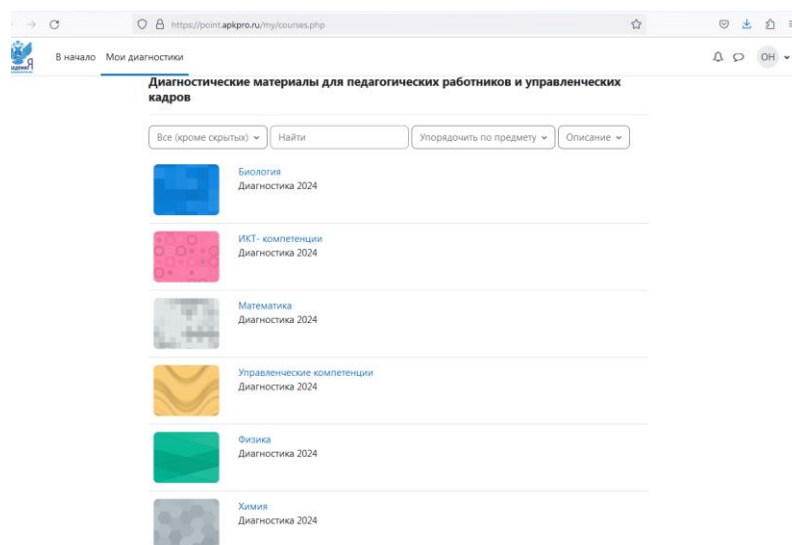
https://point.apkpro.ru/my/courses.php

В начало Мои диагностики

OH

Диагностические материалы для педагогических работников и управленческих кадров

Все (кроме скрытых) Найти Упорядочить по предмету Описание

Биология
Диагностика 2024

ИКТ- компетенции
Диагностика 2024

Математика
Диагностика 2024

Управленческие компетенции
Диагностика 2024

Физика
Диагностика 2024

Химия
Диагностика 2024